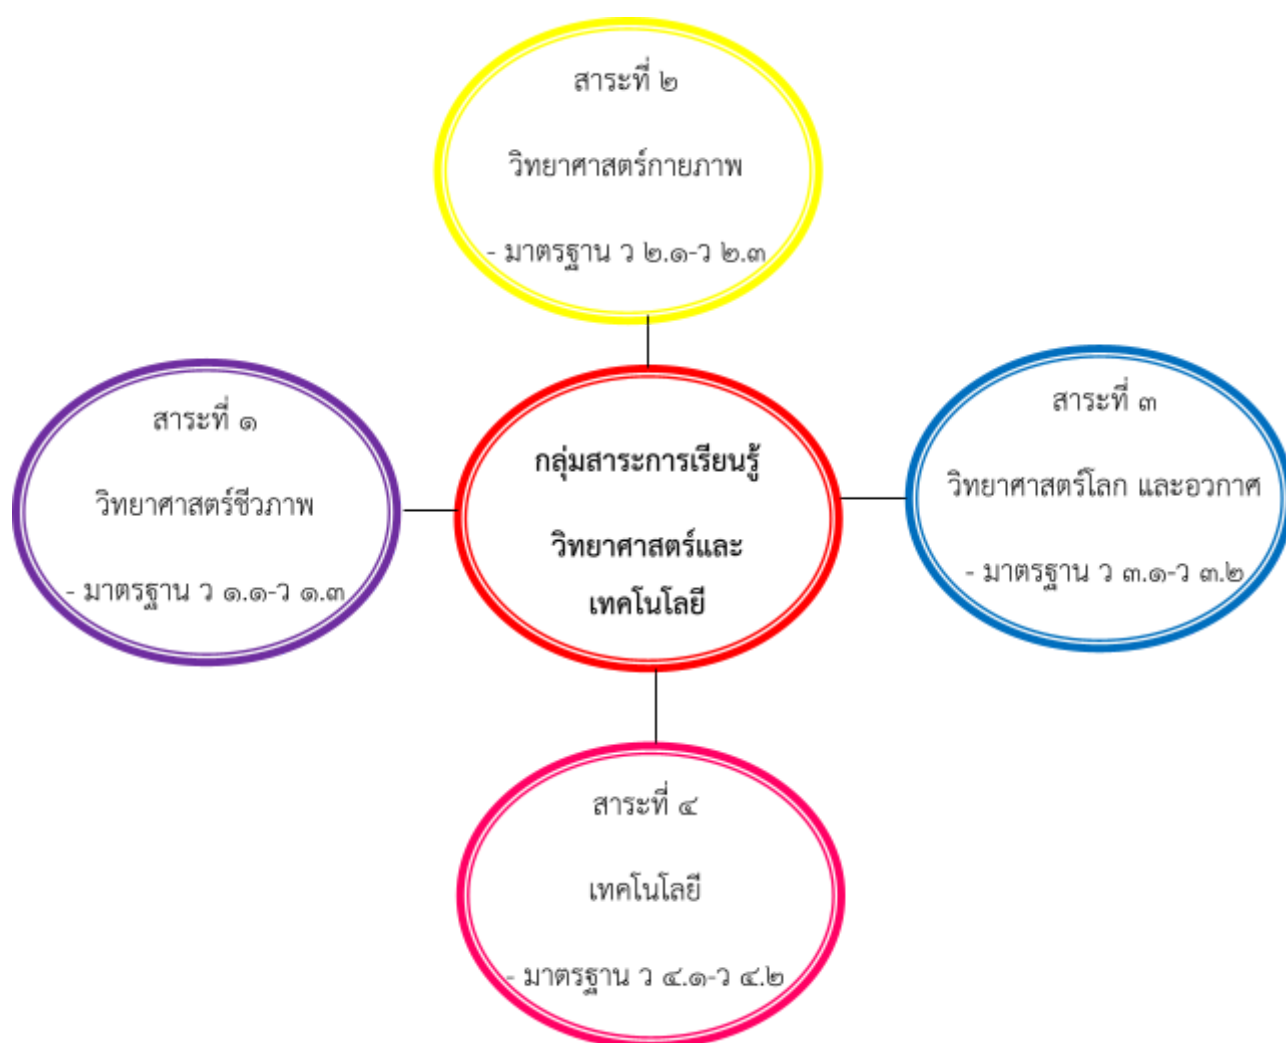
สาระที่ ๒

วิทยาศาสตร์กายภาพ

- มาตรฐาน ว ๒.๑-ว ๒.๓

สาระที่ ๑

วิทยาศาสตร์ชีวภาพ

- มาตรฐาน ว ๑.๑-ว ๑.๓

กลุ่มสาระการเรียนรู้

วิทยาศาสตร์และเทคโนโลยี

สาระที่ ๓

วิทยาศาสตร์โลก และอวกาศ

- มาตรฐาน ว ๓.๑-ว ๓.๒

สาระที่ ๔

เทคโนโลยี

- มาตรฐาน ว ๔.๑-ว ๔.๒